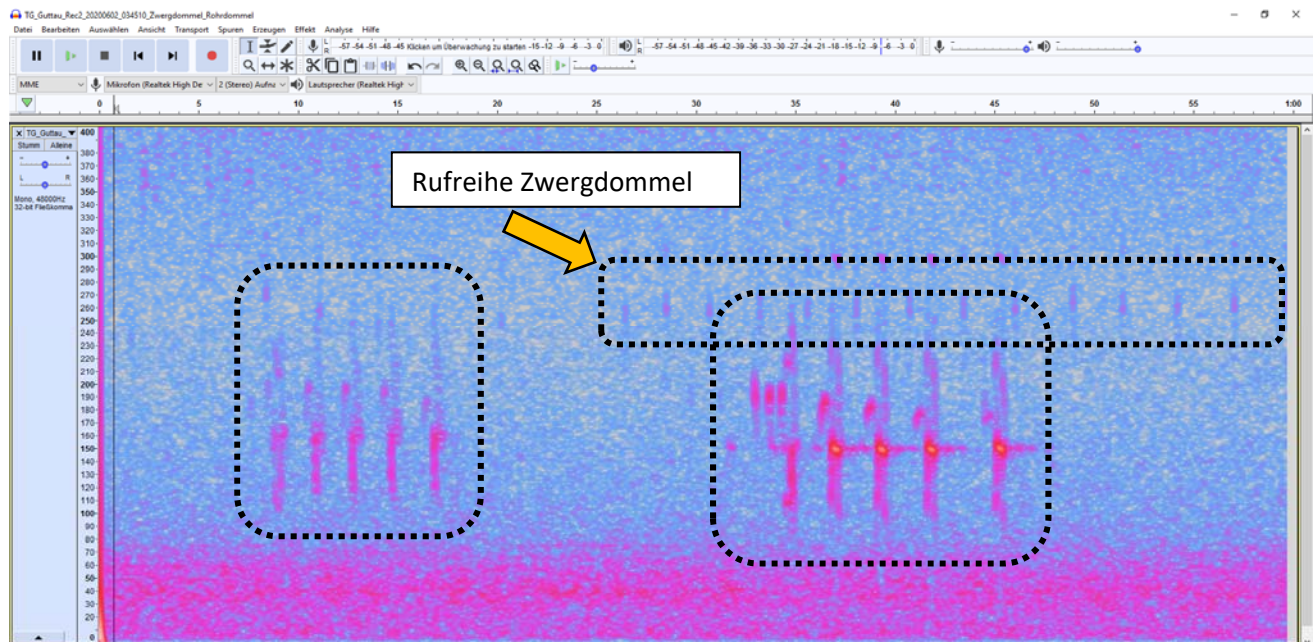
TG_Guttau_Rec2_20200602_034510_Zwergdommel_Rohrdommel

Datei Bearbeiten Auswählen Ansicht Transport Spuren Erzeugen Effekt Analyse Hilfe

L R -57 -54 -51 -48 -45 Klicken um Überwachung zu starten -15 -12 -9 -6 -3 0

L R -57 -54 -51 -48 -45 -42 -39 -36 -33 -30 -27 -24 -21 -18 -15 -12 -9 -6 -3 0

MME Mikrofon (Realtek High De 2 (Stereo) Aufna Lautsprecher (Realtek High

0 5 10 15 20 25 30 35 40 45 50 55 1:00

TG_Guttau_
Stumm Alleine
L R
Mono, 48000Hz
32-bit Fließkomma

400 390 380 370 360 350 340 330 320 310 300 290 280 270 260 250 240 230 220 210 200 190 180 170 160 150 140 130 120 110 100 90 80 70 60 50 40 30 20 10 0

Rufreihe Zwergdommel